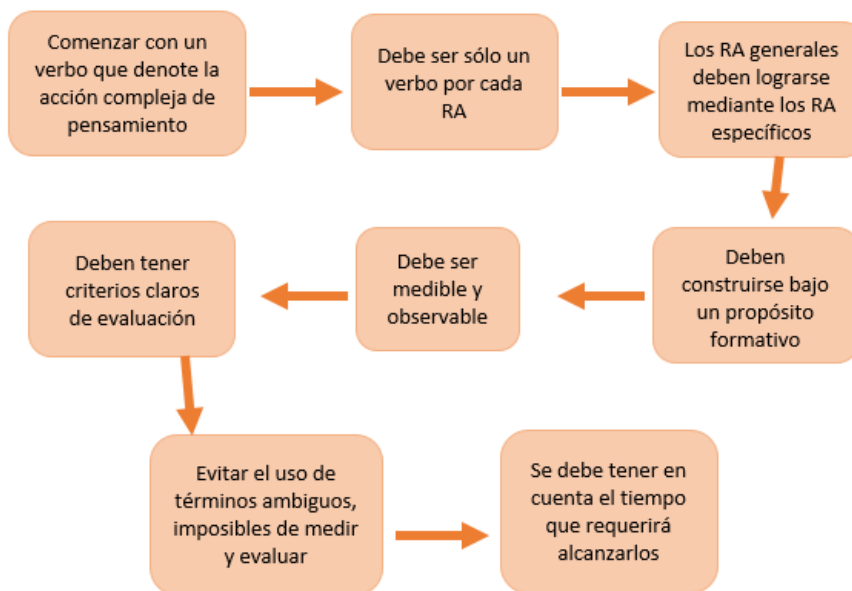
Comenzar con un verbo que denote la acción compleja de pensamiento

Debe ser sólo un verbo por cada RA

Los RA generales deben lograrse mediante los RA específicos

Deben construirse bajo un propósito formativo

Debe ser medible y observable

Deben tener criterios claros de evaluación

Evitar el uso de términos ambiguos, imposibles de medir y evaluar

Se debe tener en cuenta el tiempo que requerirá alcanzarlos